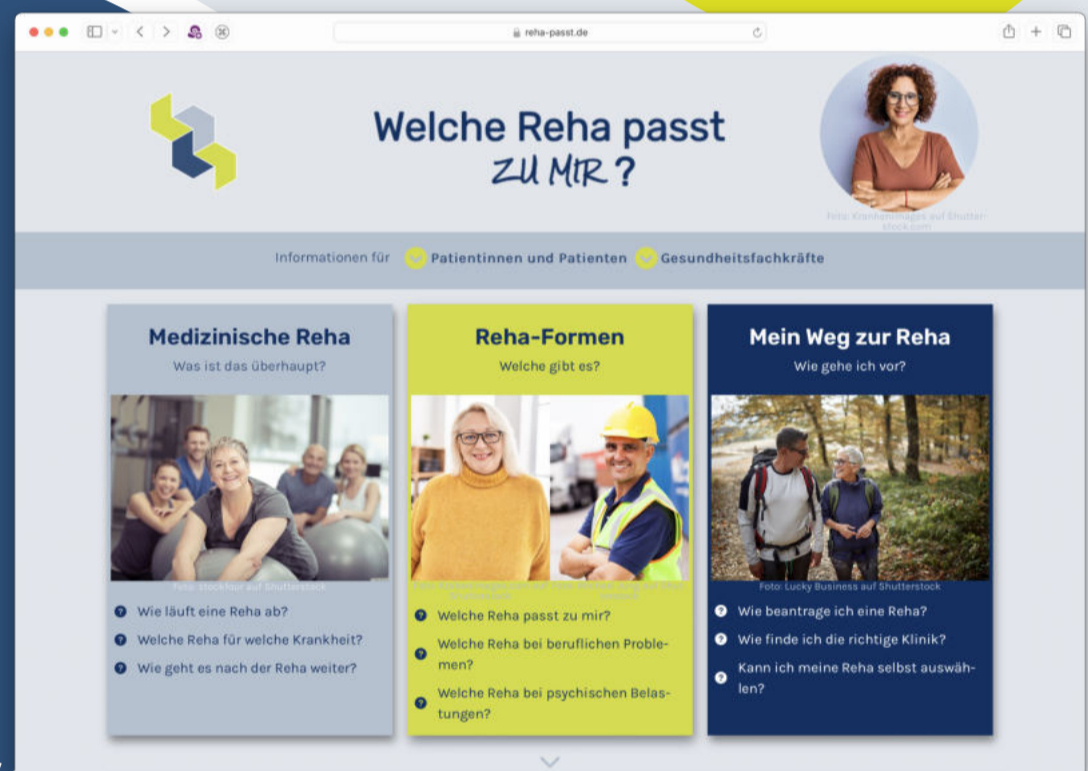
reha-passt.de

Welche Reha passt
ZU MIR?

Foto: Krakenimages auf Shutterstock.com

Informationen für Patientinnen und Patienten Gesundheitsfachkräfte

Medizinische Reha
Was ist das überhaupt?

Foto: stockfour auf Shutterstock

Wie läuft eine Reha ab?
Welche Reha für welche Krankheit?
Wie geht es nach der Reha weiter?

Reha-Formen
Welche gibt es?

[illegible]

Welche Reha passt zu mir?
Welche Reha bei beruflichen Problemen?
Welche Reha bei psychischen Belastungen?

Mein Weg zur Reha
Wie gehe ich vor?

Foto: Lucky Business auf Shutterstock

Wie beantrage ich eine Reha?
Wie finde ich die richtige Klinik?
Kann ich meine Reha selbst auswählen?